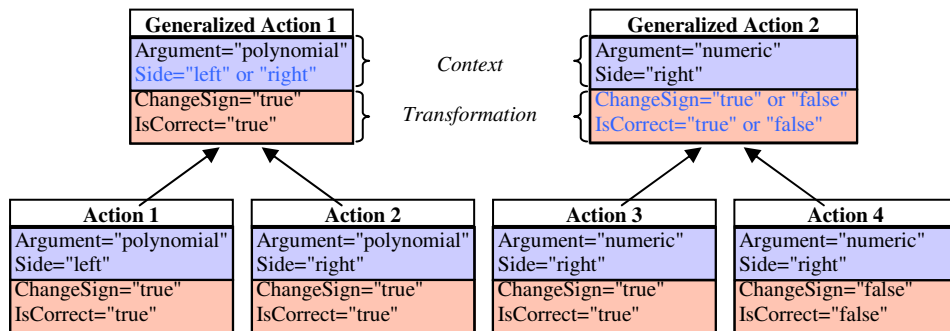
Generalized Action 1
Argument="polynomial"
Side="left" or "right"
ChangeSign="true"
IsCorrect="true"

Context

Transformation

Generalized Action 2
Argument="numeric"
Side="right"
ChangeSign="true" or "false"
IsCorrect="true" or "false"

Action 1
Argument="polynomial"
Side="left"
ChangeSign="true"
IsCorrect="true"

Action 2
Argument="polynomial"
Side="right"
ChangeSign="true"
IsCorrect="true"

Action 3
Argument="numeric"
Side="right"
ChangeSign="true"
IsCorrect="true"

Action 4
Argument="numeric"
Side="right"
ChangeSign="false"
IsCorrect="false"